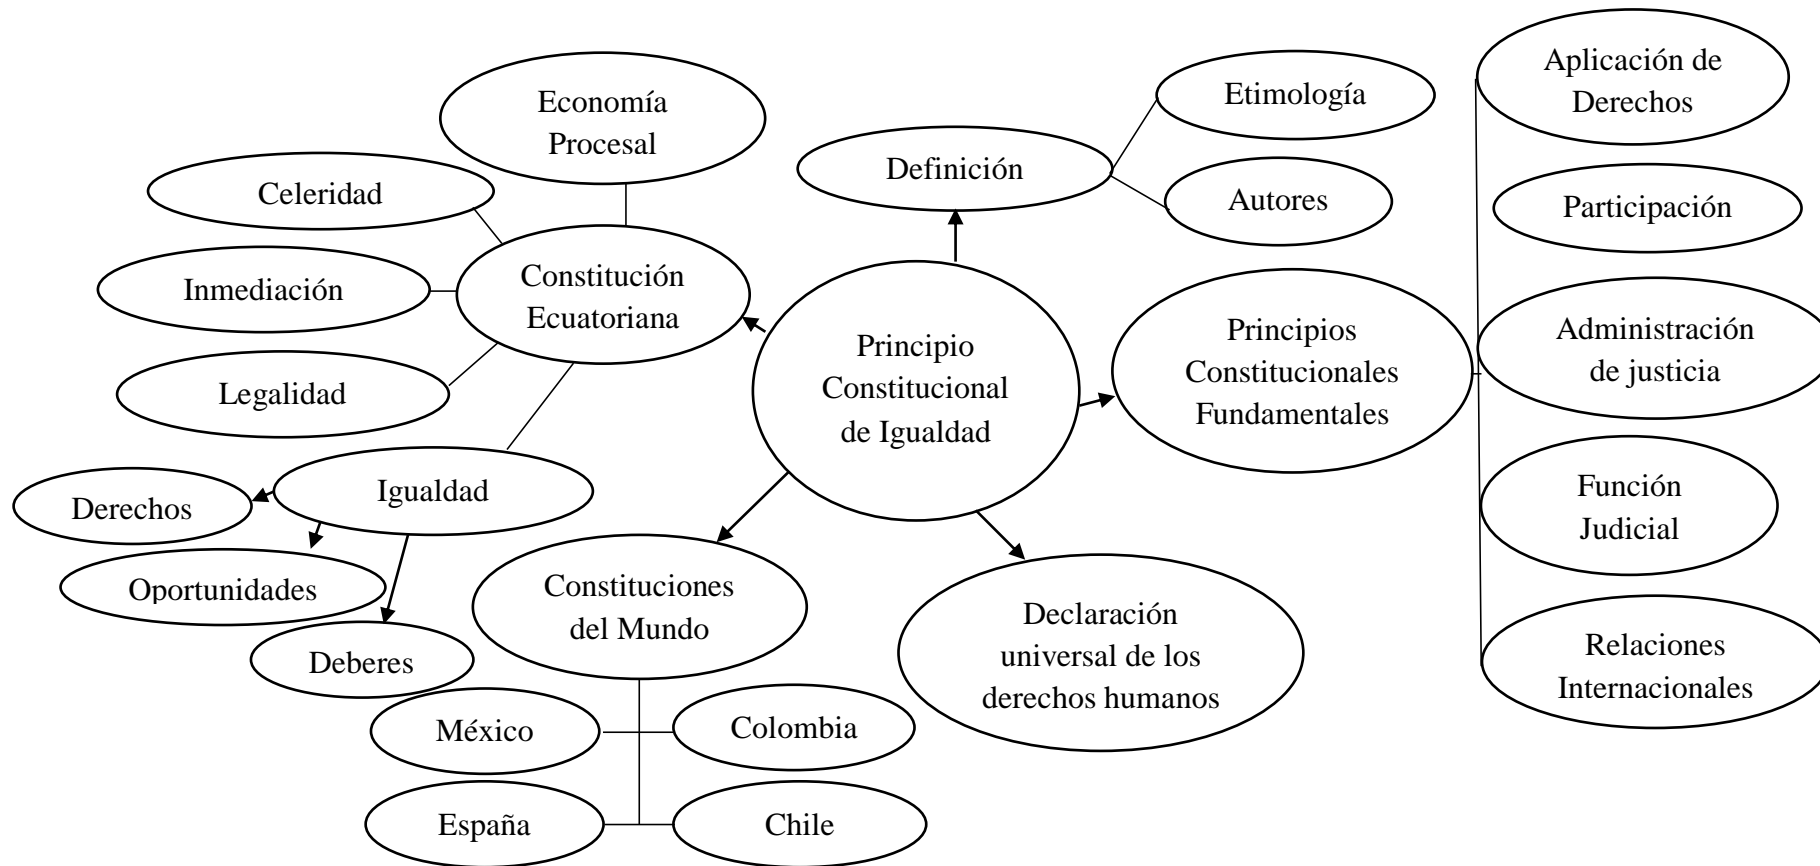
Principio Constitucional de Igualdad

Definición

Etimología

Autores

Constitución Ecuatoriana

Economía Procesal

Celeridad

Inmediación

Legalidad

Igualdad

Derechos

Oportunidades

Deberes

Constituciones del Mundo

México

Colombia

España

Chile

Declaración universal de los derechos humanos

Principios Constitucionales Fundamentales

Aplicación de Derechos

Participación

Administración de justicia

Función Judicial

Relaciones Internacionales